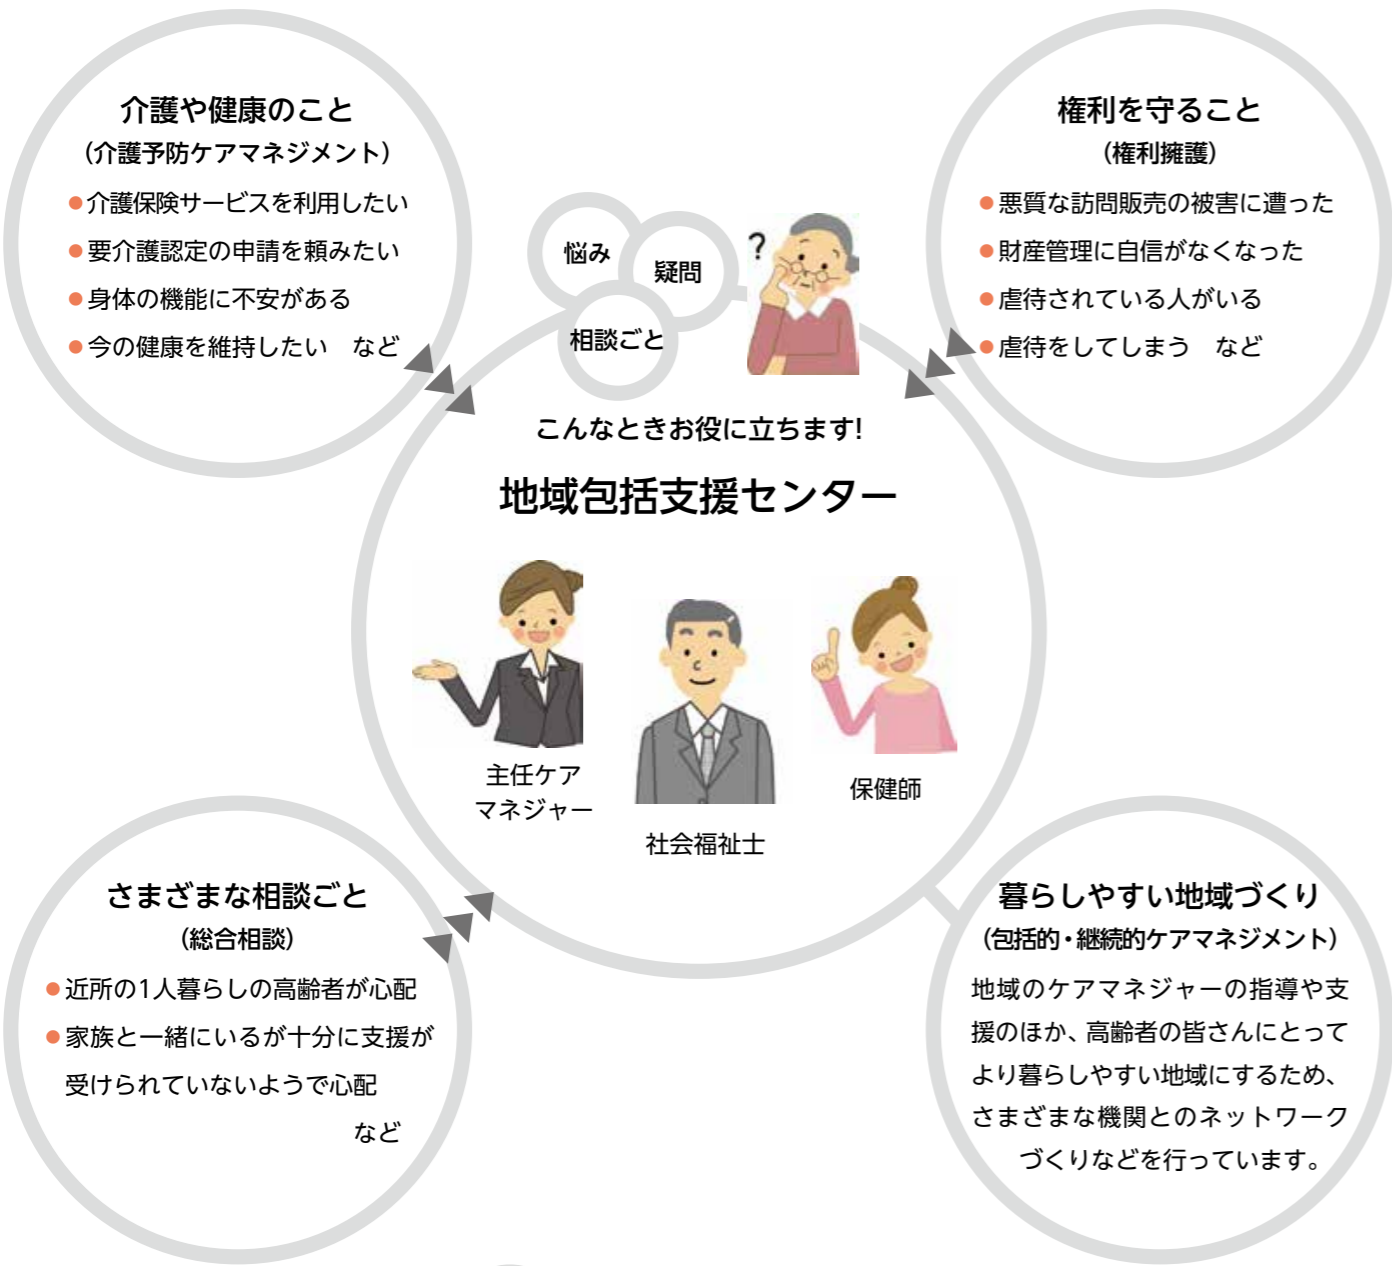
介護や健康のこと
（介護予防ケアマネジメント）
●介護保険サービスを利用したい
●要介護認定の申請を頼みたい
●身体の機能に不安がある
●今の健康を維持したい　など

権利を守ること
（権利擁護）
●悪質な訪問販売の被害に遭った
●財産管理に自信がなくなった
●虐待されている人がいる
●虐待をしてしまう　など

悩み
疑問
相談ごと
?

こんなときお役に立ちます!
地域包括支援センター

主任ケアマネジャー
社会福祉士
保健師

さまざまな相談ごと
（総合相談）
●近所の1人暮らしの高齢者が心配
●家族と一緒にいるが十分に支援が受けられていないようで心配
など

暮らしやすい地域づくり
（包括的・継続的ケアマネジメント）
地域のケアマネジャーの指導や支援のほか、高齢者の皆さんにとってより暮らしやすい地域にするため、さまざまな機関とのネットワークづくりなどを行っています。